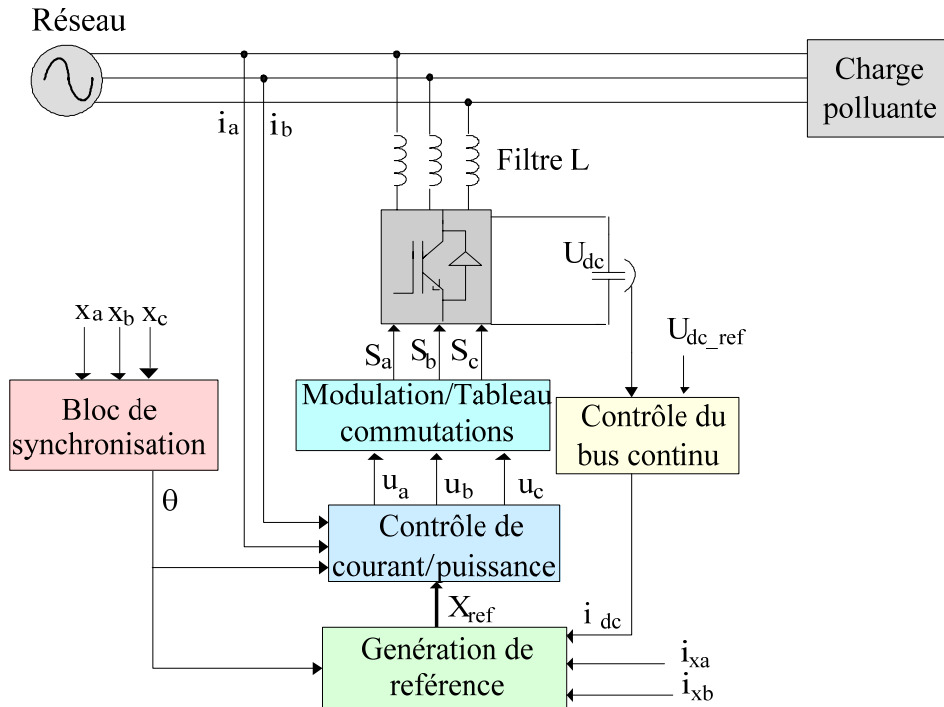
Réseau

Charge polluante

$i_a$ $i_b$

Filtre L

$U_{dc}$

$U_{dc\_ref}$

$x_a$ $x_b$ $x_c$

$S_a$ $S_b$ $S_c$

Bloc de synchronisation

Modulation/Tableau commutations

Contrôle du bus continu

$u_a$ $u_b$ $u_c$

θ

Contrôle de courant/puissance

$X_{ref}$

$i_{dc}$

Génération de reférence

$i_{xa}$

$i_{xb}$